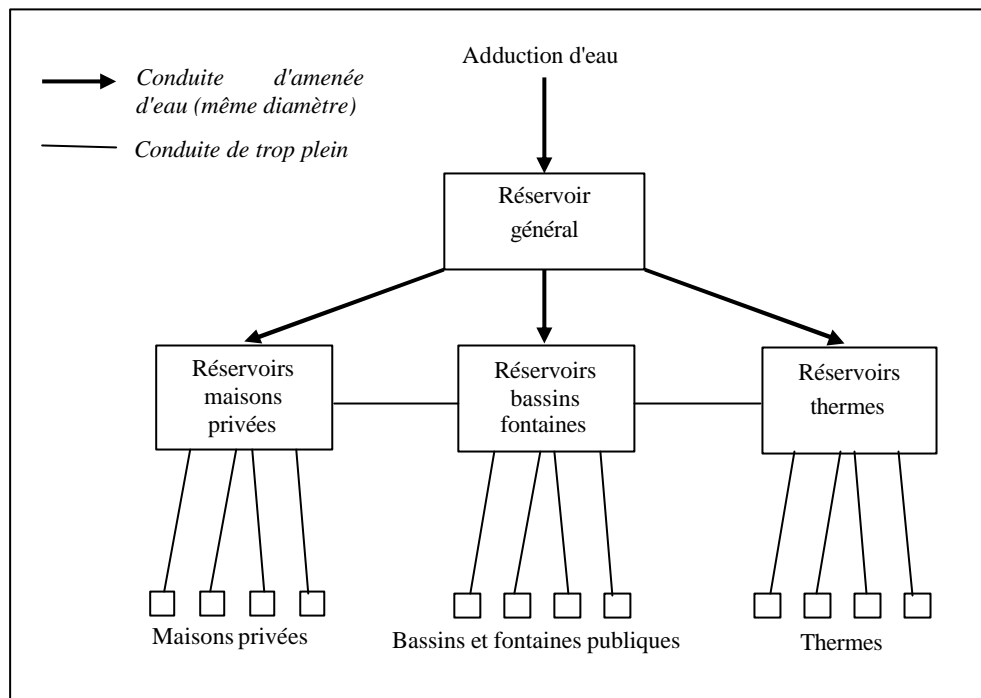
Conduite d'amenée d'eau (même diamètre)

Conduite de trop plein

Adduction d'eau

Réservoir général

Réservoirs maisons privées

Réservoirs bassins fontaines

Réservoirs thermes

Maisons privées

Bassins et fontaines publiques

Thermes